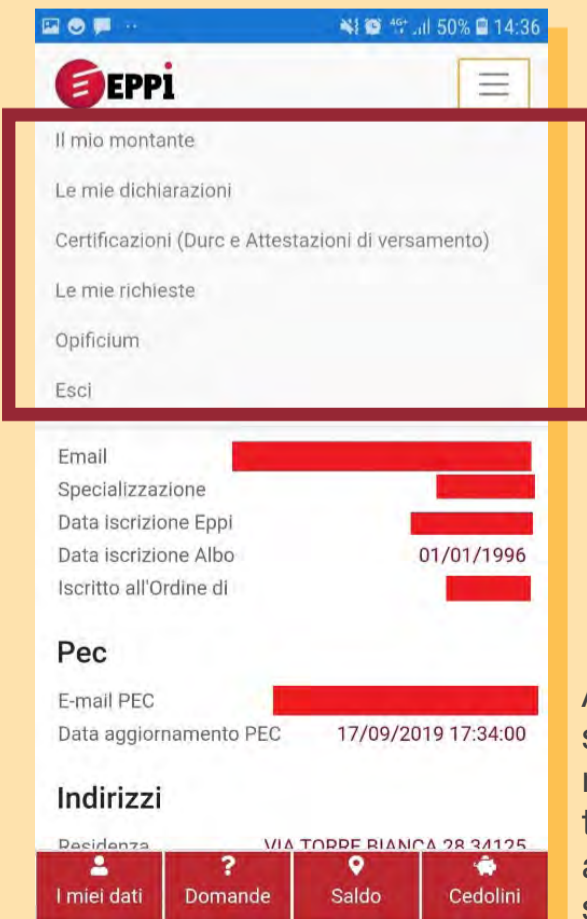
4G+ 50% 14:36

EPPI

Il mio montante

Le mie dichiarazioni

Certificazioni (Durc e Attestazioni di versamento)

Le mie richieste

Opificium

Esci

Email
Specializzazione
Data iscrizione Eppi
Data iscrizione Albo 01/01/1996
Iscritto all'Ordine di

Pec

E-mail PEC
Data aggiornamento PEC 17/09/2019 17:34:00

Indirizzi

Residenza VIA TORRE BIANCA 28 34125

I miei dati
Domande
Saldo
Cedolini

A
S
I
t
a
s